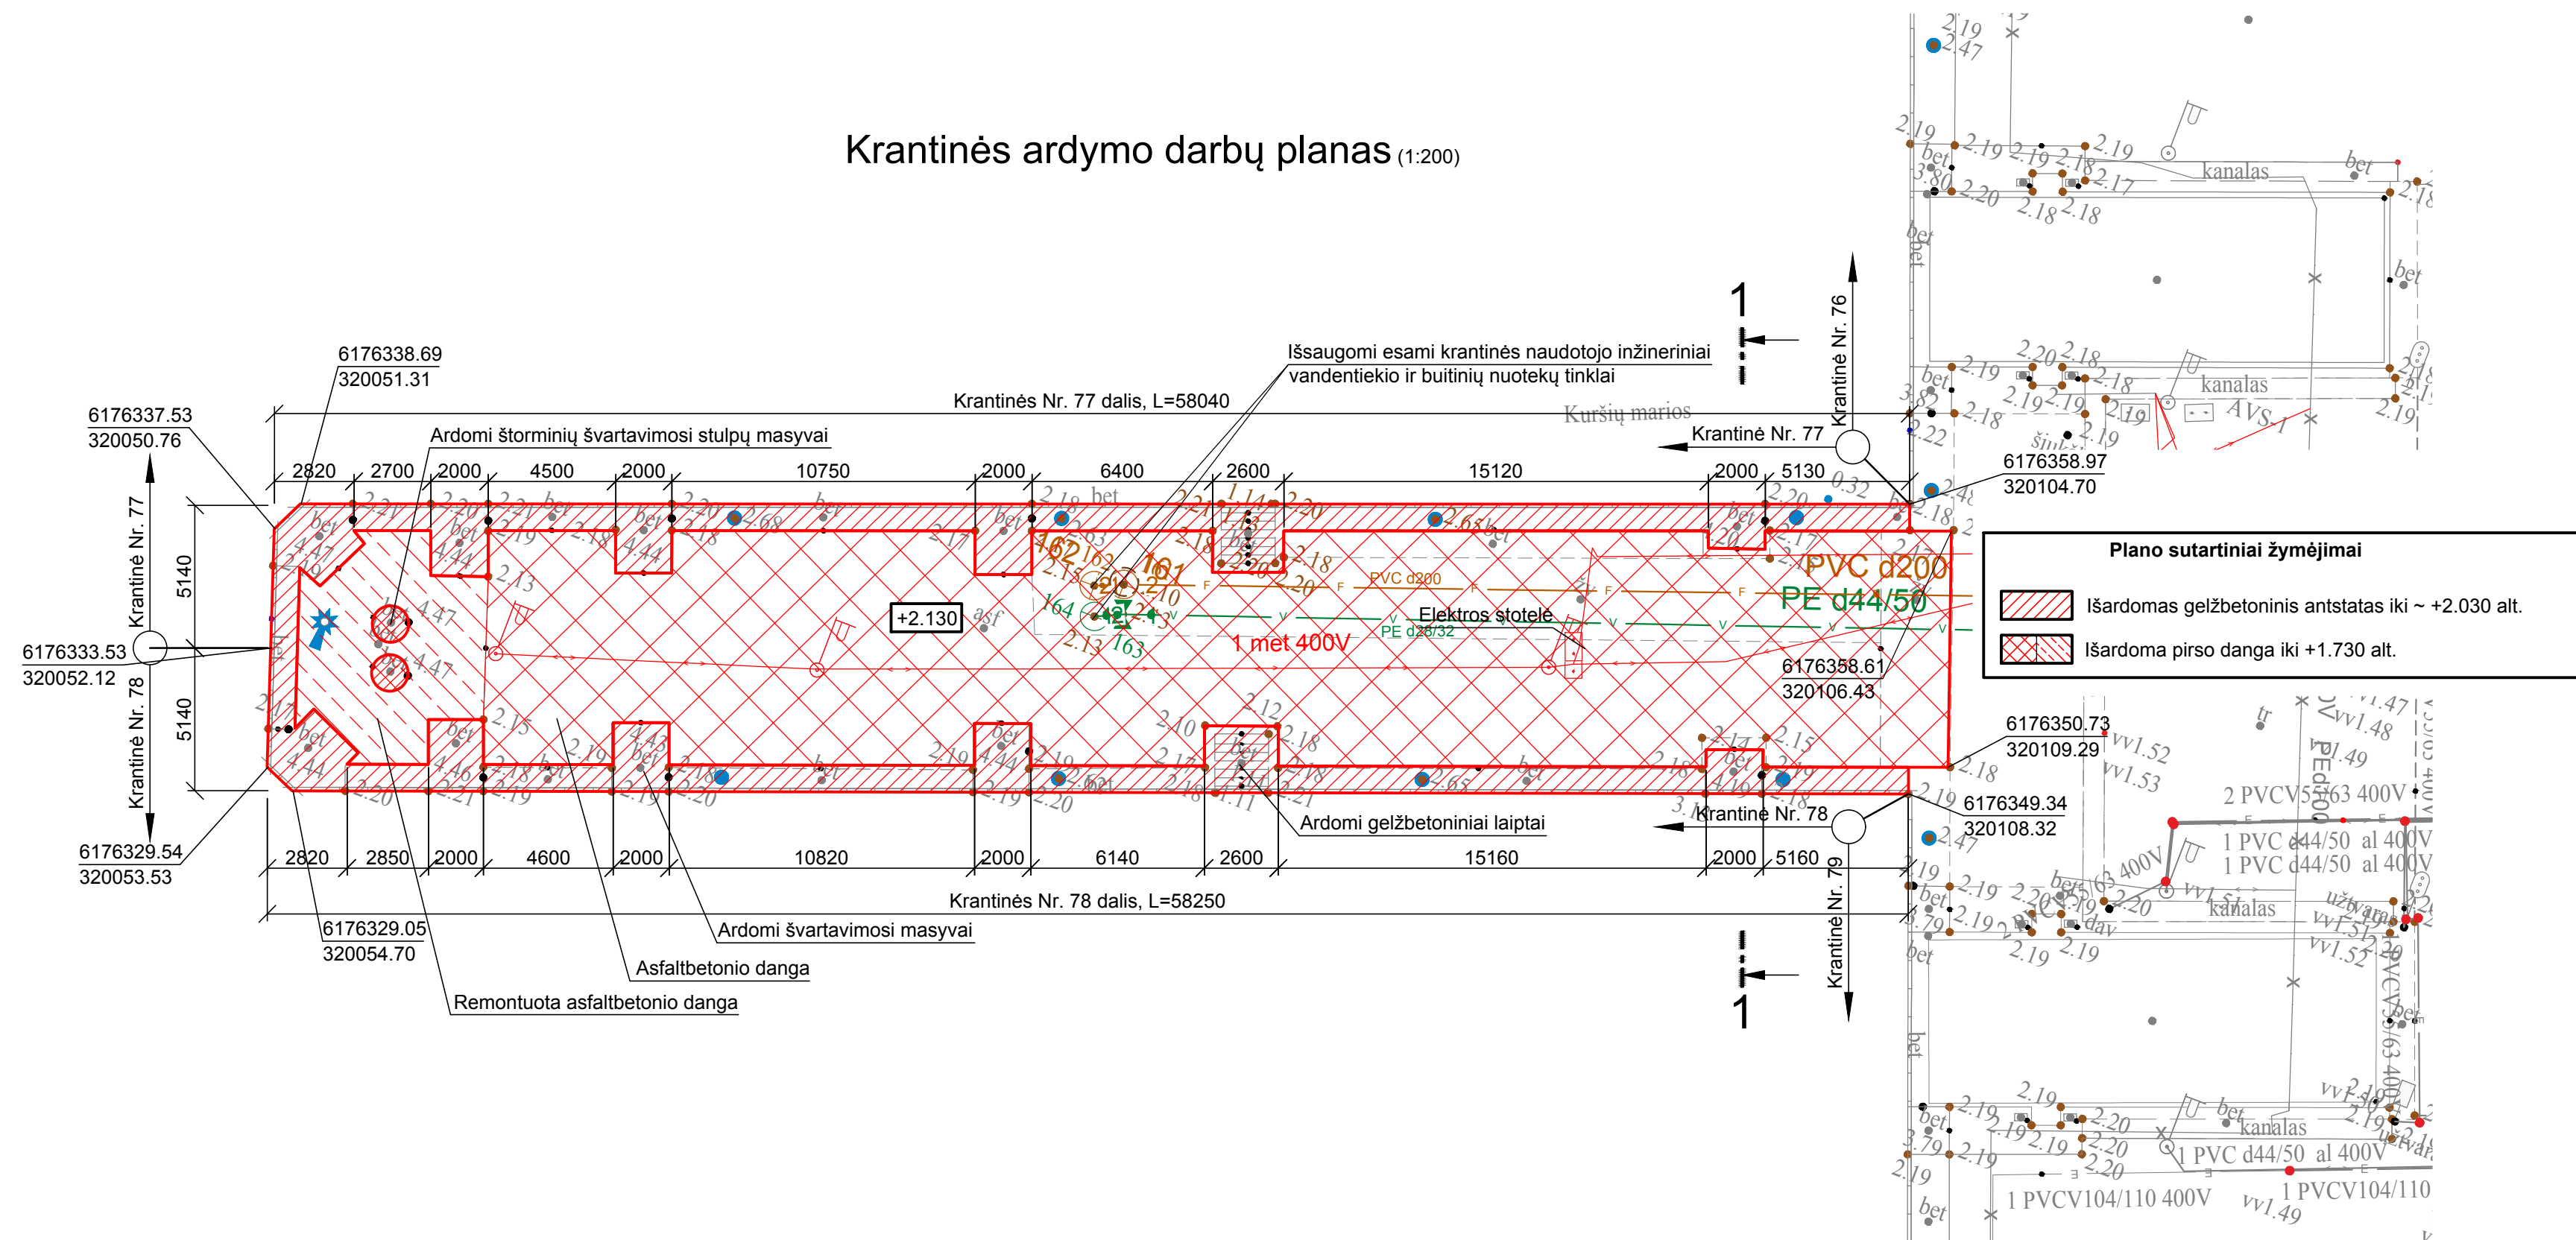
Krantinės ardymo darbų planas (1:200)

6176338.69
320051.31

6176337.53
320050.76

Išsaugomi esami krantinės naudotojo inžineriniai vandentiekio ir buitinių nuotekų tinklai

Krantinės Nr. 77 dalis, L=58040

Ardomi štorminių švartavimosi stulpų masyvai

Kuršių marios

Krantinė Nr. 77

Krantinė Nr. 76

1

2820 2700 2000 4500 2000 10750 2000 6400 2600 15120 2000 5130

6176358.97
320104.70

Krantinė Nr. 77

5140

6176333.53
320052.12

Krantinė Nr. 78

5140

+2.130

PVC d200

PE d44/50

Elektros stotelė

PE d25/32

1 met 400V

6176358.61
320106.43

6176350.73
320109.29

6176349.34
320108.32

Ardomi gelžbetoniniai laiptai

Krantinė Nr. 78

6176329.54
320053.53

2820 2850 2000 4600 2000 10820 2000 6140 2600 15160 2000 5160

Krantinės Nr. 78 dalis, L=58250

6176329.05
320054.70

Ardomi švartavimosi masyvai

Asfaltbetonio danga

Remontuota asfaltbetonio danga

Krantinė Nr. 79

1

Plano sutartiniai žymėjimai

Išardomas gelžbetoninis antstatas iki ~ +2.030 alt.

Išardoma pirso danga iki +1.730 alt.

kanalas

kanalas

AVS-1

kanalas

kanalas

2 PVCV 50/63 400V

1 PVC d44/50 al 400V

1 PVC d44/50 al 400V

1 PVC d44/50 al 400V

1 PVCV104/110 400V

1 PVCV104/110